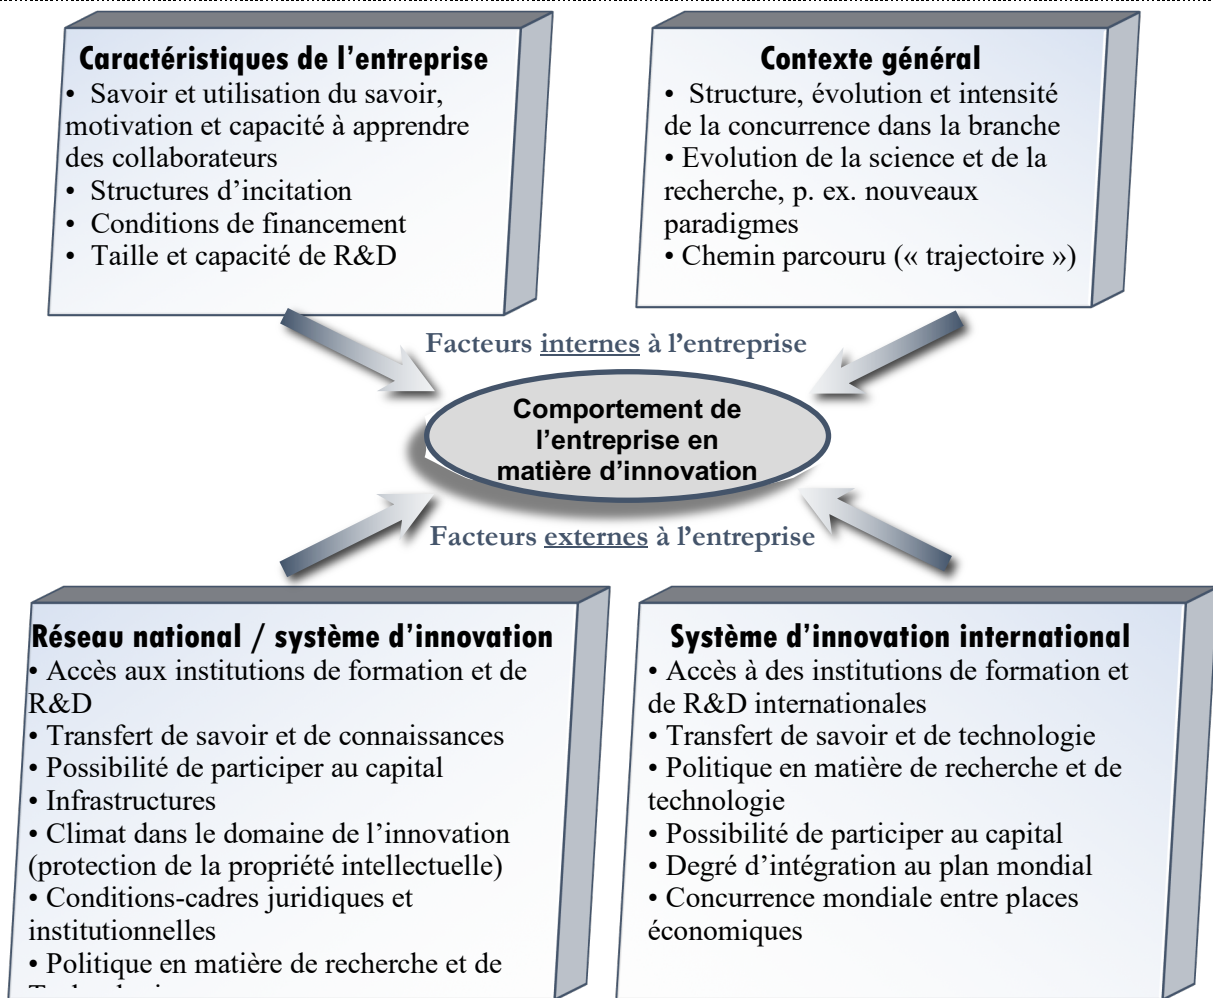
Caractéristiques de l'entreprise

• Savoir et utilisation du savoir, motivation et capacité à apprendre des collaborateurs
• Structures d'incitation
• Conditions de financement
• Taille et capacité de R&D

Contexte général

• Structure, évolution et intensité de la concurrence dans la branche
• Evolution de la science et de la recherche, p. ex. nouveaux paradigmes
• Chemin parcouru (« trajectoire »)

Facteurs internes à l'entreprise

Comportement de l'entreprise en matière d'innovation

Facteurs externes à l'entreprise

Réseau national / système d'innovation

• Accès aux institutions de formation et de R&D
• Transfert de savoir et de connaissances
• Possibilité de participer au capital
• Infrastructures
• Climat dans le domaine de l'innovation (protection de la propriété intellectuelle)
• Conditions-cadres juridiques et institutionnelles
• Politique en matière de recherche et de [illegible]

Système d'innovation international

• Accès à des institutions de formation et de R&D internationales
• Transfert de savoir et de technologie
• Politique en matière de recherche et de technologie
• Possibilité de participer au capital
• Degré d'intégration au plan mondial
• Concurrence mondiale entre places économiques